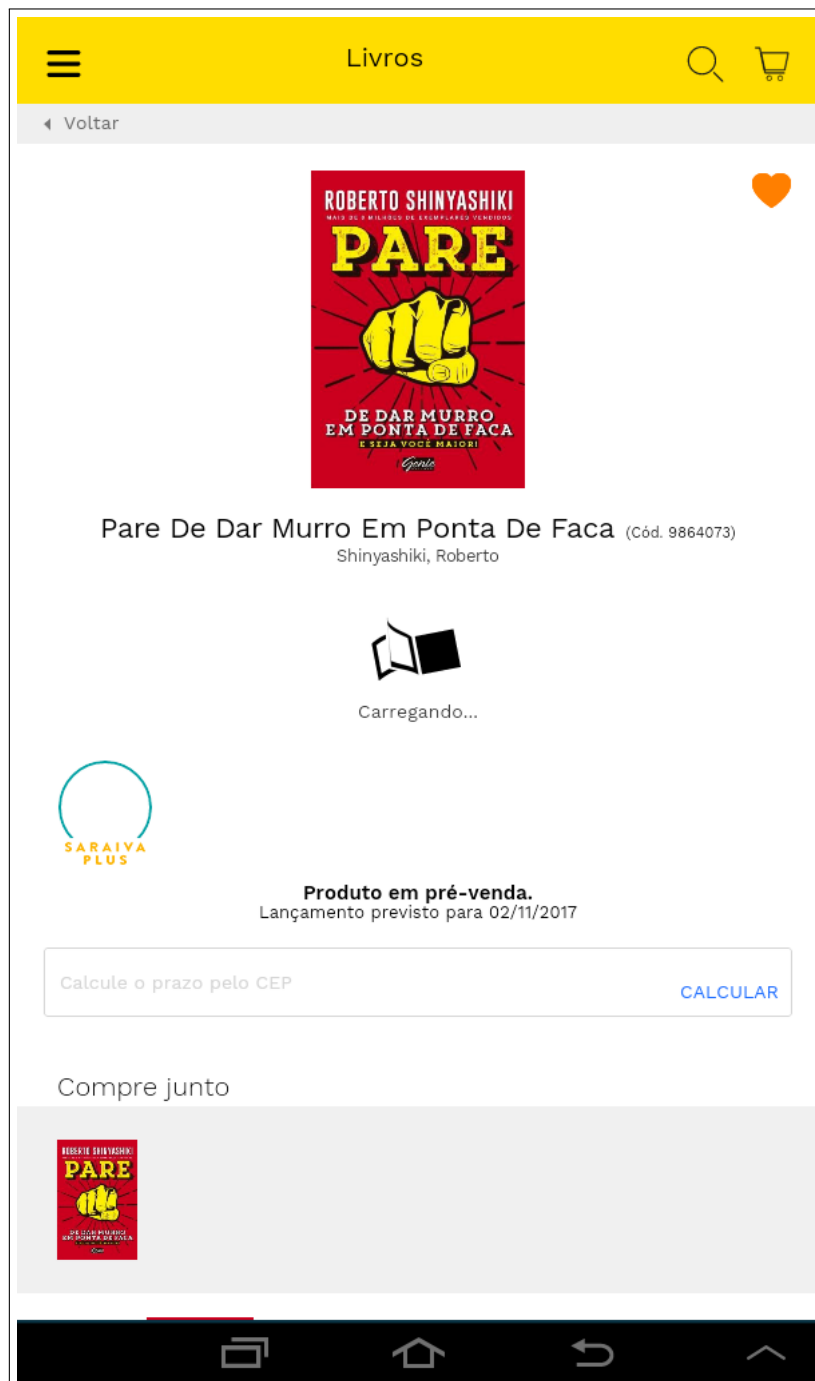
Livros

Voltar

ROBERTO SHINYASHIKI
MAIS DE 8 MILHÕES DE EXEMPLARES VENDIDOS
PARE
DE DAR MURRO EM PONTA DE FACA
E SEJA VOCÊ MAIOR!
Gente

Pare De Dar Murro Em Ponta De Faca (Cód. 9864073)
Shinyashiki, Roberto

Carregando...

SARAIVA PLUS

Produto em pré-venda.
Lançamento previsto para 02/11/2017

Calcule o prazo pelo CEP
CALCULAR

Compre junto

ROBERTO SHINYASHIKI
PARE
DE DAR MURRO EM PONTA DE FACA
Gente